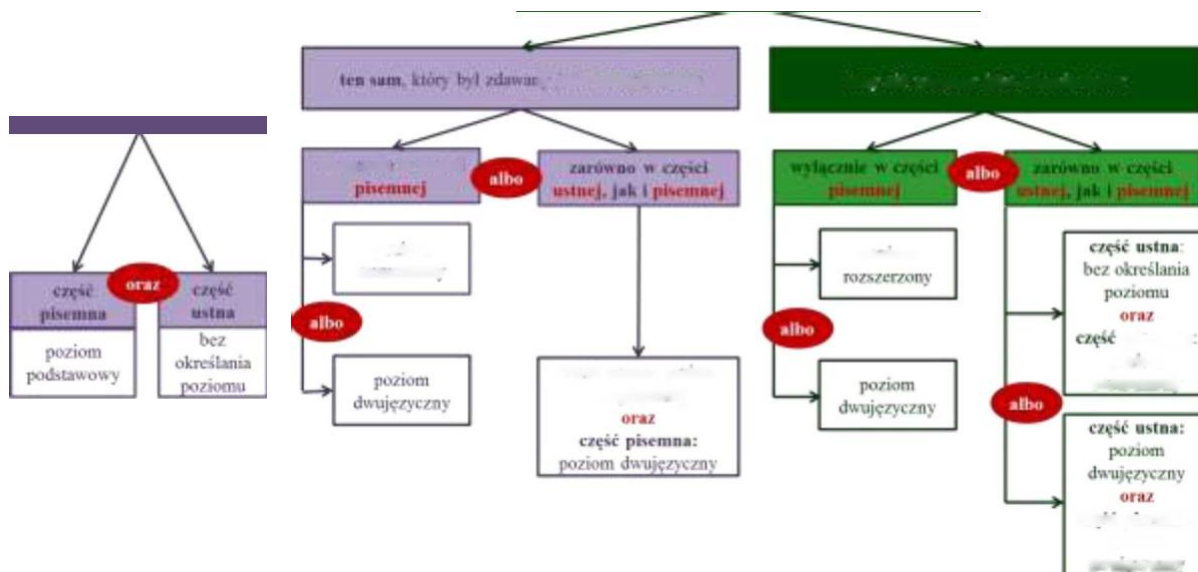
część pisemna

oraz

część ustna

poziom podstawowy

bez określania poziomu

ten sam, który był zdawany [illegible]

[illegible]

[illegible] pisemnej

albo

zarówno w części ustnej, jak i pisemnej

wyłącznie w części pisemnej

albo

zarówno w części ustnej, jak i pisemnej

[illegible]

albo

poziom dwujęzyczny

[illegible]

oraz

część pisemna: poziom dwujęzyczny

rozszerzony

albo

poziom dwujęzyczny

część ustna: bez określania poziomu

oraz

część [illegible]

albo

część ustna: poziom dwujęzyczny

oraz

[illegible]